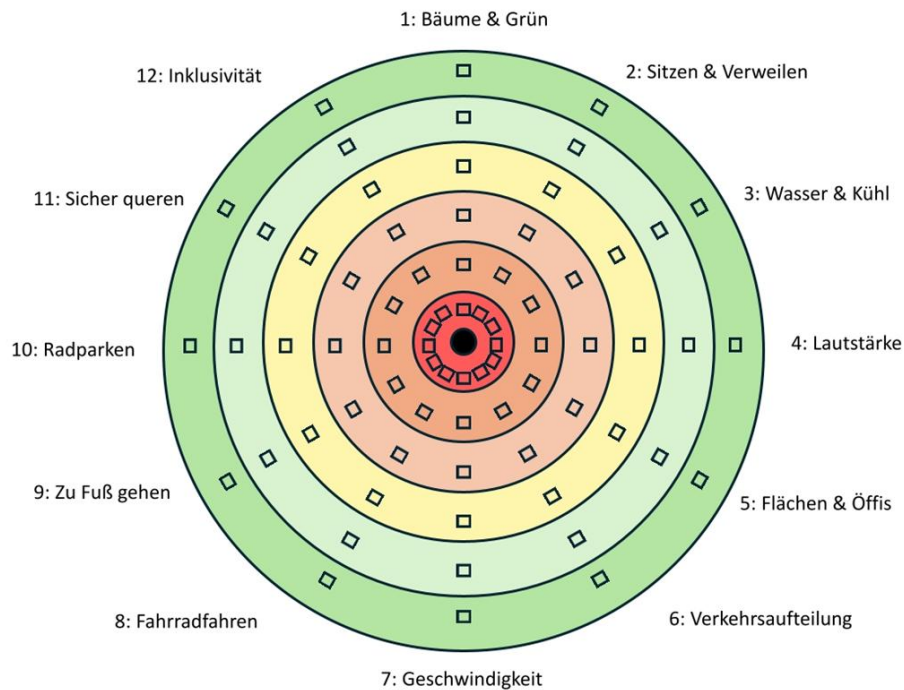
1: Bäume & Grün

2: Sitzen & Verweilen

3: Wasser & Kühl

4: Lautstärke

5: Flächen & Öffis

6: Verkehrsaufteilung

7: Geschwindigkeit

8: Fahrradfahren

9: Zu Fuß gehen

10: Radparken

11: Sicher queren

12: Inklusivität